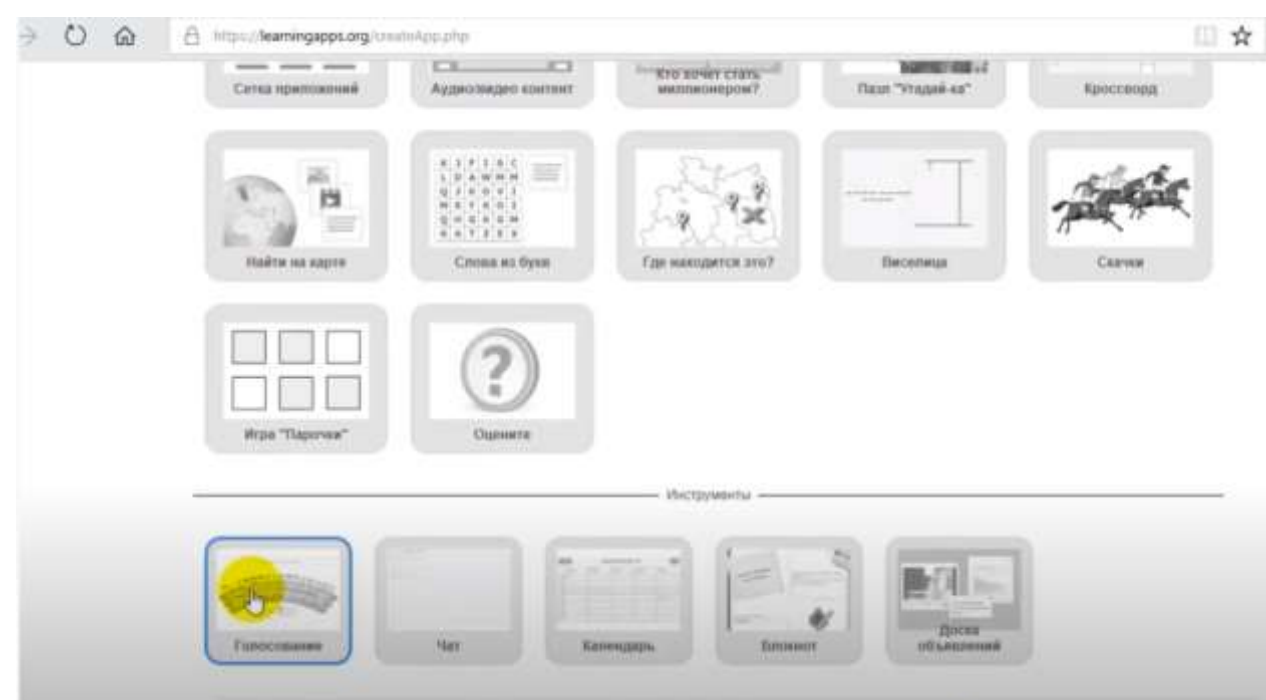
https://learningapps.org/createApp.php

Сетка приложений

Аудио/видео контент

Кто хочет стать миллионером?

Пазл "Угадай-ка"

Кроссворд

Найти на карте

Слова из букв

Где находится это?

Виселица

Скачки

Игра "Парочки"

Оцените

Инструменты

Голосование

Чат

Календарь

Блокнот

Доска объявлений